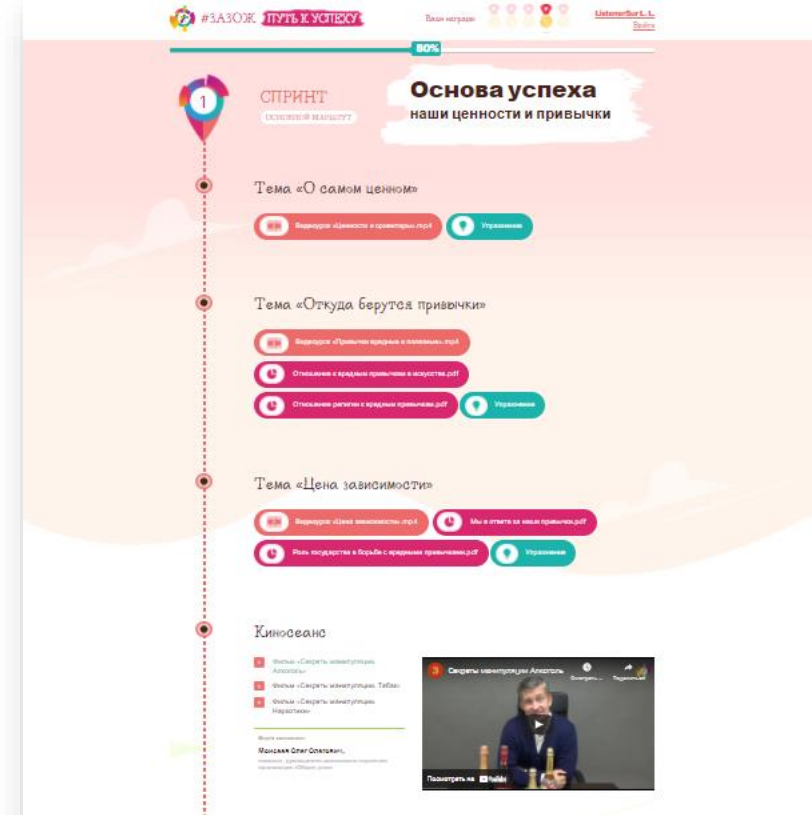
#ЗАЗОЖ ПУТЬ К УСПЕХУ

Ваши награды

ListenerSur L. L.
Выйти

80%

1

СПРИНТ
ОСНОВНОЙ МАРШРУТ

Основа успеха
наши ценности и привычки

Тема «О самом ценном»

Видеоурок «Ценности и ориентиры.mp4»

Упражнение

Тема «Откуда берутся привычки»

Видеоурок «Привычки вредные и полезные».mp4

Отношение к вредным привычкам в искусстве.pdf

Отношение религии к вредным привычкам.pdf

Упражнение

Тема «Цена зависимости»

Видеоурок «Цена зависимости».mp4

Мы в ответе за наши привычки.pdf

Роль государства в борьбе с вредными привычками.pdf

Упражнение

Киносеанс

Фильм «Секреты манипуляции. Алкоголь»

Фильм «Секреты манипуляции. Табак»

Фильм «Секреты манипуляции. Наркотики»

Ведущий киносеанса

Мохсиев Олег Олегович,
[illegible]

Секреты манипуляции. Алкоголь

Смотреть на YouTube